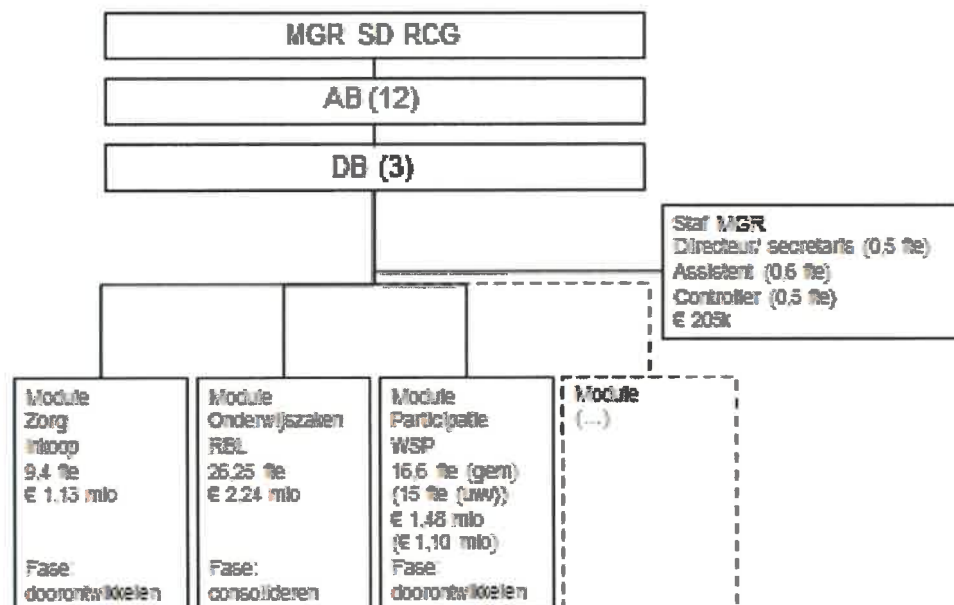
MGR SD RCG

AB (12)

DB (3)

Staf MGR
Directeur/ secretaris (0,5 fte)
Assistent (0,5 fte)
Controller (0,5 fte)
€ 205k

Module
Zorg
Inkoop
9,4 fte
€ 1,13 mlo

Fase:
doorontwikkelen

Module
Onderwijszaken
RBL
26,25 fte
€ 2,24 mlo

Fase:
consolideren

Module
Participatie
WSP
16,6 fte (gem)
(15 fte (uwv))
€ 1,48 mlo
(€ 1,10 mlo)
Fase:
doorontwikkelen

Module
(...)